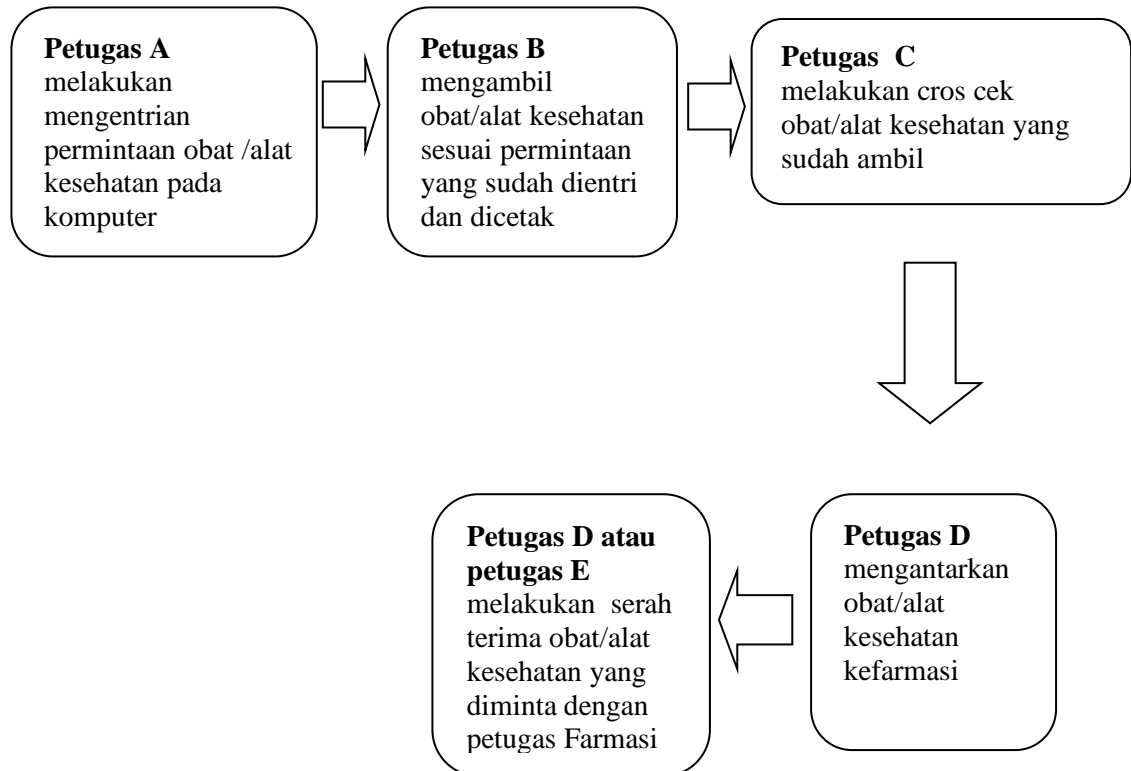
**Petugas A**
melakukan mengentrian permintaan obat /alat kesehatan pada komputer

**Petugas B**
mengambil obat/alat kesehatan sesuai permintaan yang sudah dientri dan dicetak

**Petugas C**
melakukan cros cek obat/alat kesehatan yang sudah ambil

**Petugas D**
mengantarkan obat/alat kesehatan kefarmasi

**Petugas D atau petugas E**
melakukan serah terima obat/alat kesehatan yang diminta dengan petugas Farmasi